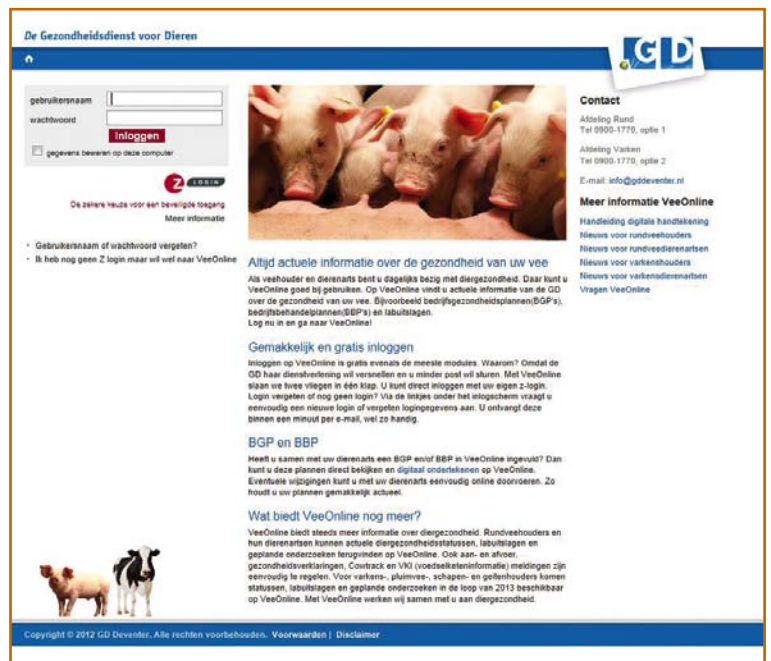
De Gezondheidsdienst voor Dieren

GD

gebruikersnaam

wachtwoord

Inloggen

gegevens bewaren op deze computer

Z LOGIN

De zekere keuze voor een beveiligde toegang

Meer informatie

Gebruikersnaam of wachtwoord vergeten?

Ik heb nog geen Z login maar wil wel naar VeeOnline

Altijd actuele informatie over de gezondheid van uw vee

Als veehouder en dierenarts bent u dagelijks bezig met diergezondheid. Daar kunt u VeeOnline goed bij gebruiken. Op VeeOnline vindt u actuele informatie van de GD over de gezondheid van uw vee. Bijvoorbeeld bedrijfsgezondheidsplannen(BGP's), bedrijfsbehandelplannen(BBP's) en labuitslagen.
Log nu in en ga naar VeeOnline!

Gemakkelijk en gratis inloggen

Inloggen op VeeOnline is gratis evenals de meeste modules. Waarom? Omdat de GD haar dienstverlening wil versnellen en u minder post wil sturen. Met VeeOnline slaan we twee vliegen in één klap. U kunt direct inloggen met uw eigen z-login. Login vergeten of nog geen login? Via de linkjes onder het inlogscherm vraagt u eenvoudig een nieuwe login of vergeten logingegevens aan. U ontvangt deze binnen een minuut per e-mail, wel zo handig.

BGP en BBP

Heeft u samen met uw dierenarts een BGP en/of BBP in VeeOnline ingevuld? Dan kunt u deze plannen direct bekijken en digitaal ondertekenen op VeeOnline. Eventuele wijzigingen kunt u met uw dierenarts eenvoudig online doorvoeren. Zo houdt u uw plannen gemakkelijk actueel.

Wat biedt VeeOnline nog meer?

VeeOnline biedt steeds meer informatie over diergezondheid. Rundveehouders en hun dierenartsen kunnen actuele diergezondheidsstatussen, labuitslagen en geplande onderzoeken terugvinden op VeeOnline. Ook aan- en afvoer, gezondheidsverklaringen, Cowtrack en VKI (voedselketeninformatie) meldingen zijn eenvoudig te regelen. Voor varkens-, pluimvee-, schapen- en geitenhouders komen statussen, labuitslagen en geplande onderzoeken in de loop van 2013 beschikbaar op VeeOnline. Met VeeOnline werken wij samen met u aan diergezondheid.

Contact

Afdeling Rund
Tel 0900-1770, optie 1

Afdeling Varken
Tel 0900-1770, optie 2

E-mail: info@gddeventer.nl

Meer informatie VeeOnline

Handleiding digitale handtekening
Nieuws voor rundveehouders
Nieuws voor rundveedierenartsen
Nieuws voor varkenshouders
Nieuws voor varkensdierenartsen
Vragen VeeOnline

Copyright © 2012 GD Deventer. Alle rechten voorbehouden. Voorwaarden | Disclaimer